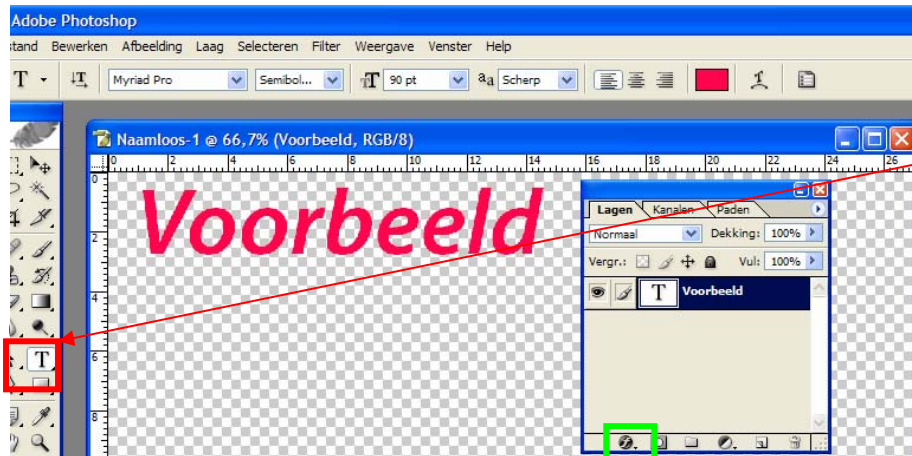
Adobe Photoshop

stand Bewerken Afbeelding Laag Selecteren Filter Weergave Venster Help

T Myriad Pro Semibol... 90 pt aa Scherp

Naamloos-1 @ 66,7% (Voorbeeld, RGB/8)

0 2 4 6 8 10 12 14 16 18 20 22 24 26

0 2 4 6 8

Voorbeeld

Lagen Kanalen Paden

Normaal Dekking: 100%

Vergr.: Vul: 100%

T Voorbeeld